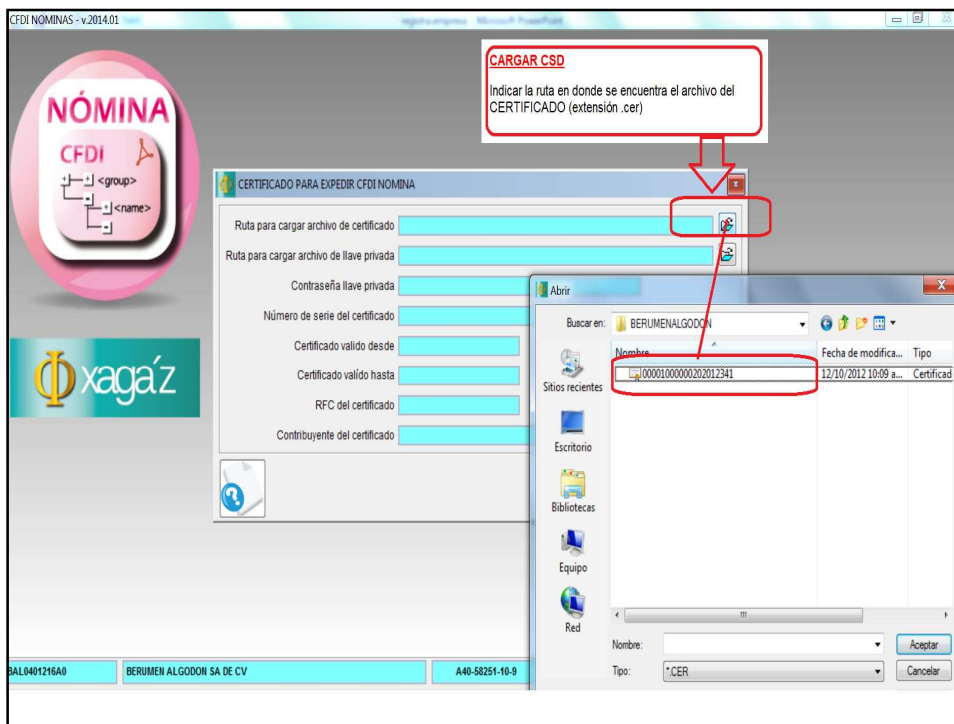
CFDI NOMINAS - v.2014.01

CARGAR CSD

Indicar la ruta en donde se encuentra el archivo del CERTIFICADO (extensión .cer)

NÓMINA

CFDI

<group>

<name>

CERTIFICADO PARA EXPEDIR CFDI NOMINA

Ruta para cargar archivo de certificado

Ruta para cargar archivo de llave privada

Contraseña llave privada

Número de serie del certificado

Certificado valido desde

Certificado válido hasta

RFC del certificado

Contribuyente del certificado

Φ xaga'z

Abrir

Buscar en: BERUMENALGODON

Sitios recientes

Escritorio

Bibliotecas

Equipo

Red

| Nombre | Fecha de modifica... | Tipo |
|---|---|---|
| 00001000000202012341 | 12/10/2012 10:09 a... | Certificad |

Nombre:

Tipo: *.CER

Aceptar

Cancelar

BAL0401216A0

BERUMEN ALGODON SA DE CV

A40-58251-10-9